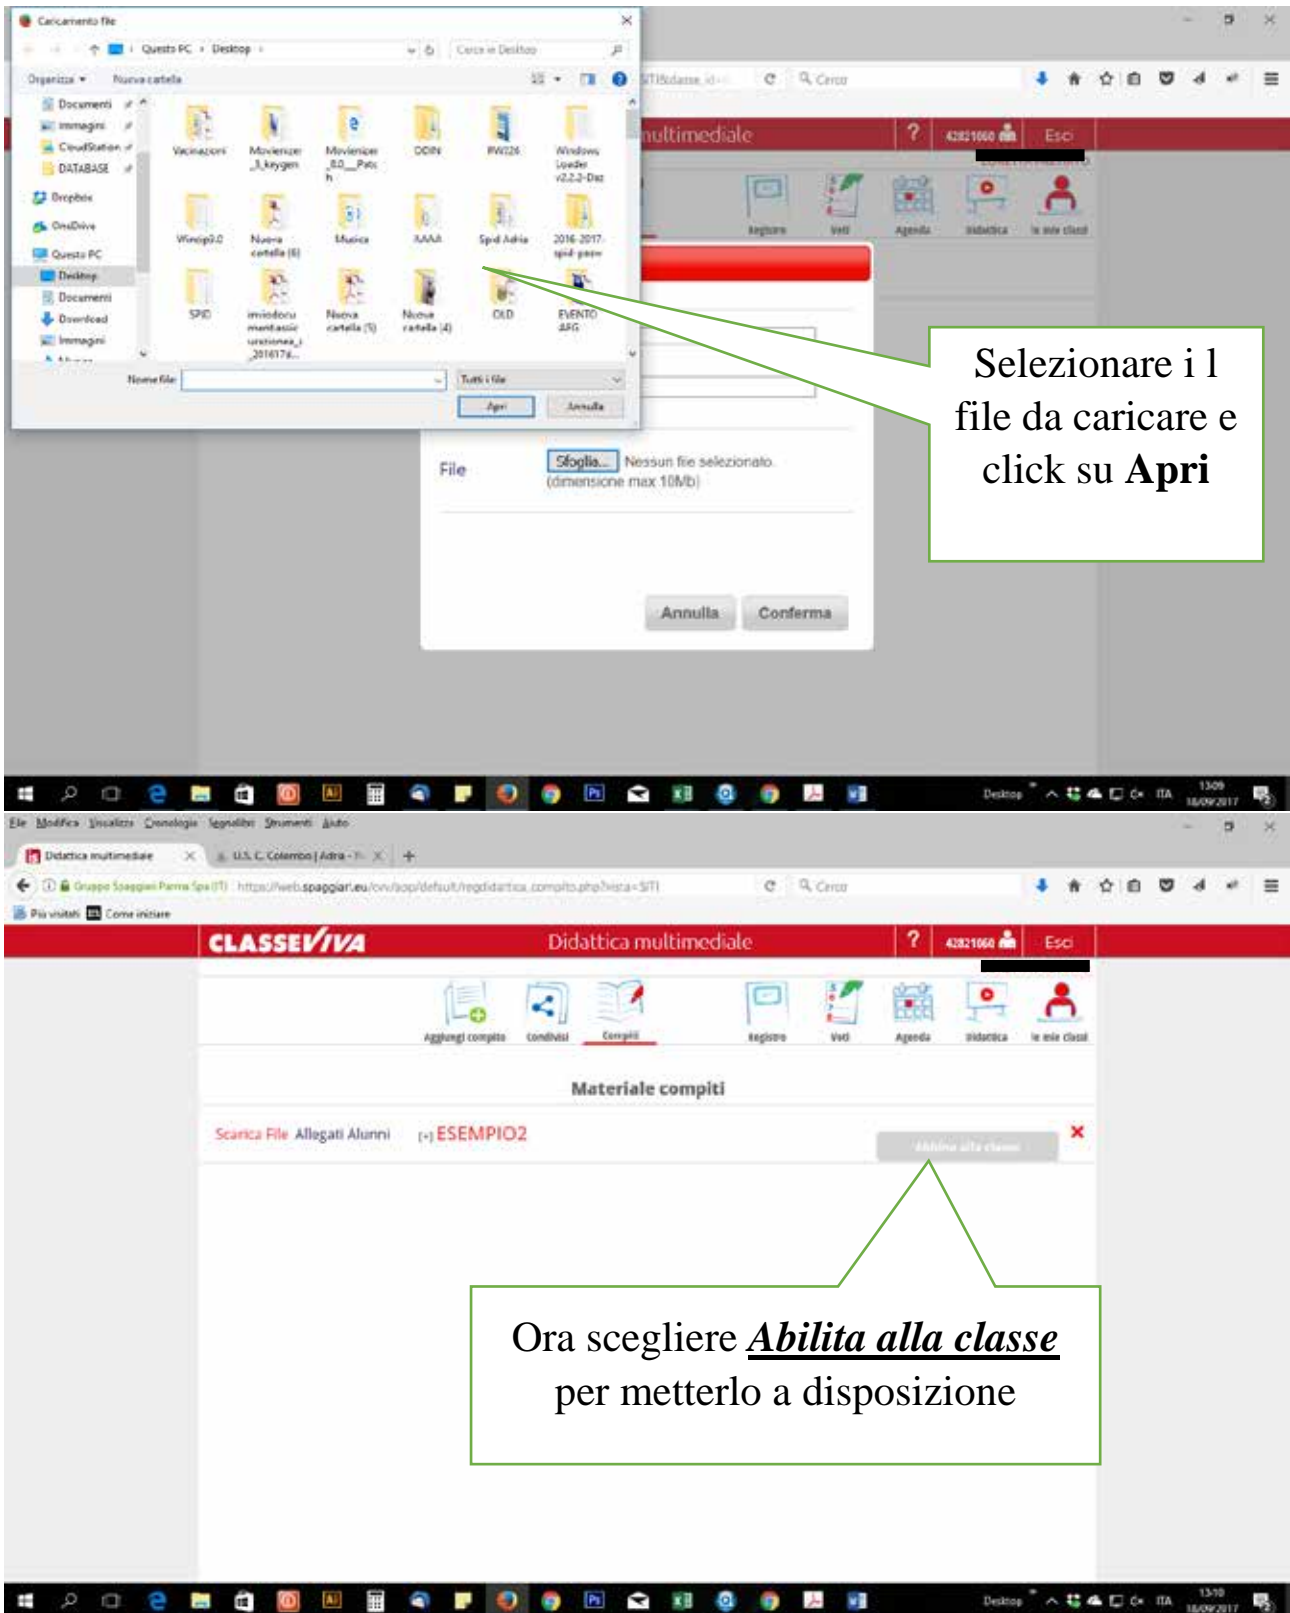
Caricamento file

Questo PC › Desktop ›

Cerca in Desktop

Organizza ▾ Nuova cartella

Documenti
Immagini
CloudStation
DATABASE
Dropbox
OneDrive
Questo PC
Desktop
Documenti
Download
Immagini

Vacinazioni
Movienizer_3_keygen
Movienizer_8.0__Patch
ODIN
RW226
Windows Loader v2.2.2-Daz
Winzip9.0
Nuova cartella (6)
Musica
AAAA
Spid Adria
2016-2017-spid-pesw
SPID
imiodocumentassic urazionea_i_201617d...
Nuova cartella (5)
Nuova cartella (4)
OLD
EVENTO AFG

Nome file:
Tutti i file
Apri
Annulla

multimediale
?
42821060
Esci

Registro
Voti
Agenda
Didattica
le mie classi

File
Sfoglia...
Nessun file selezionato.
(dimensione max 10Mb)

Annulla
Conferma

Selezionare i l file da caricare e click su **Apri**

Desktop
ITA
13:09
18/09/2017

File Modifica Visualizza Cronologia Segnalibri Strumenti Aiuto

Didattica multimediale
U.S. C. Colombo | Adria - ...

Gruppo Spaggiari Parma Spa (IT) https://web.spaggiari.eu/cvv/app/default/regdidattica_compito.php?vista=SITI

Cerca

Più visitati
Come iniziare

CLASSEVIVA
Didattica multimediale
?
42821060
Esci

Aggiungi compito
condividi
Compiti
Registro
Voti
Agenda
Didattica
le mie classi

Materiale compiti

Scarica File
Allegati Alunni
[+] ESEMPIO2
Abilita alla classe
×

Ora scegliere ***Abilita alla classe*** per metterlo a disposizione

Desktop
ITA
13:10
18/09/2017